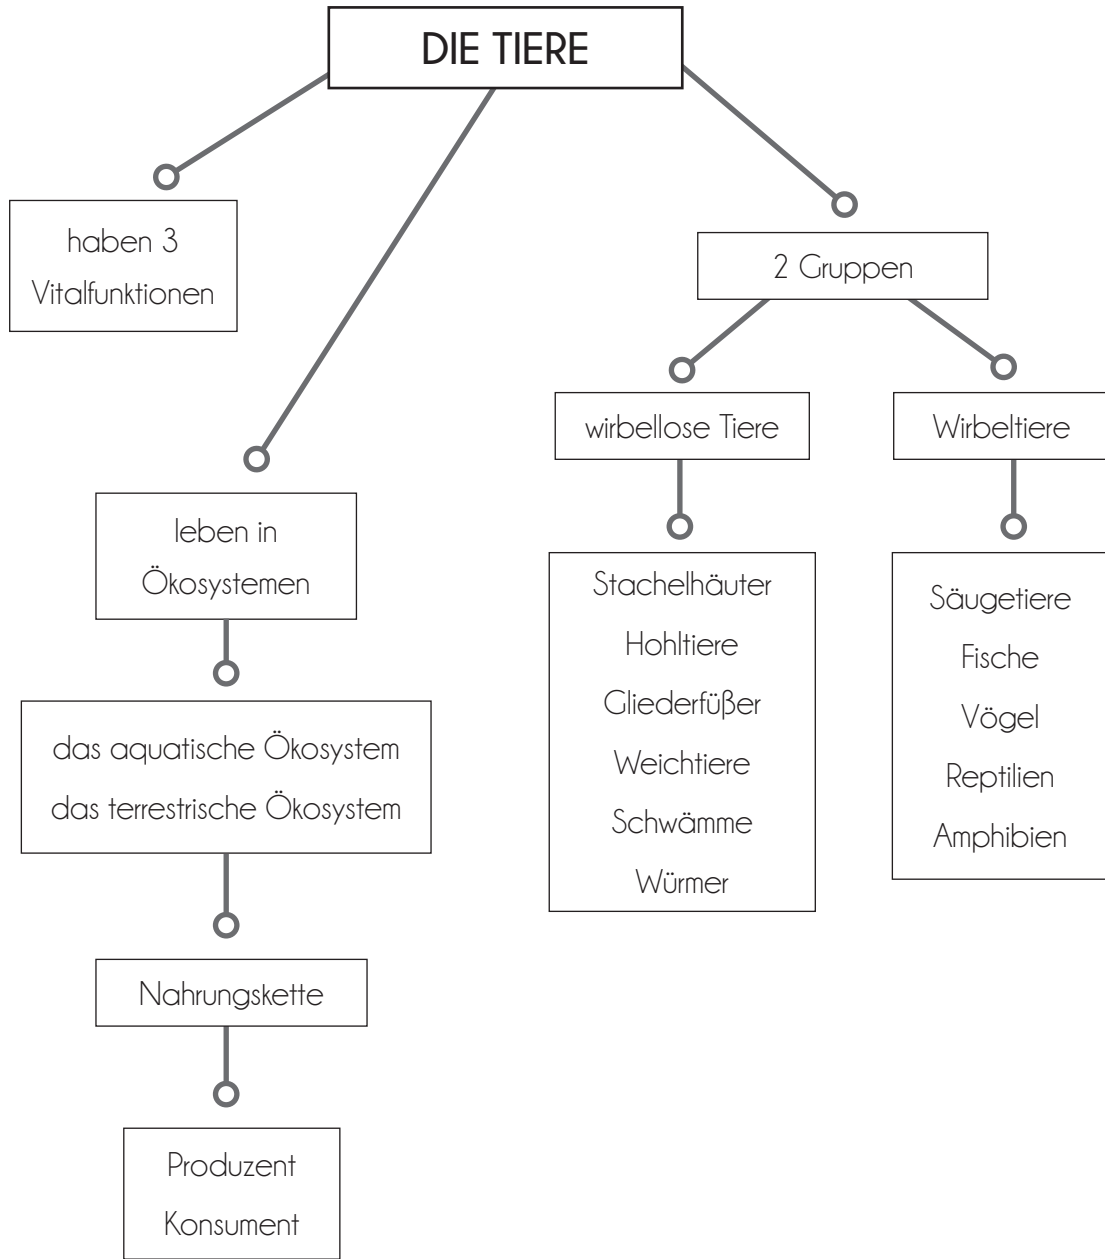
DIE TIERE

haben 3 Vitalfunktionen

leben in Ökosystemen

das aquatische Ökosystem
das terrestrische Ökosystem

Nahrungskette

Produzent
Konsument

2 Gruppen

wirbellose Tiere

Stachelhäuter
Hohltiere
Gliederfüßer
Weichtiere
Schwämme
Würmer

Wirbeltiere

Säugetiere
Fische
Vögel
Reptilien
Amphibien